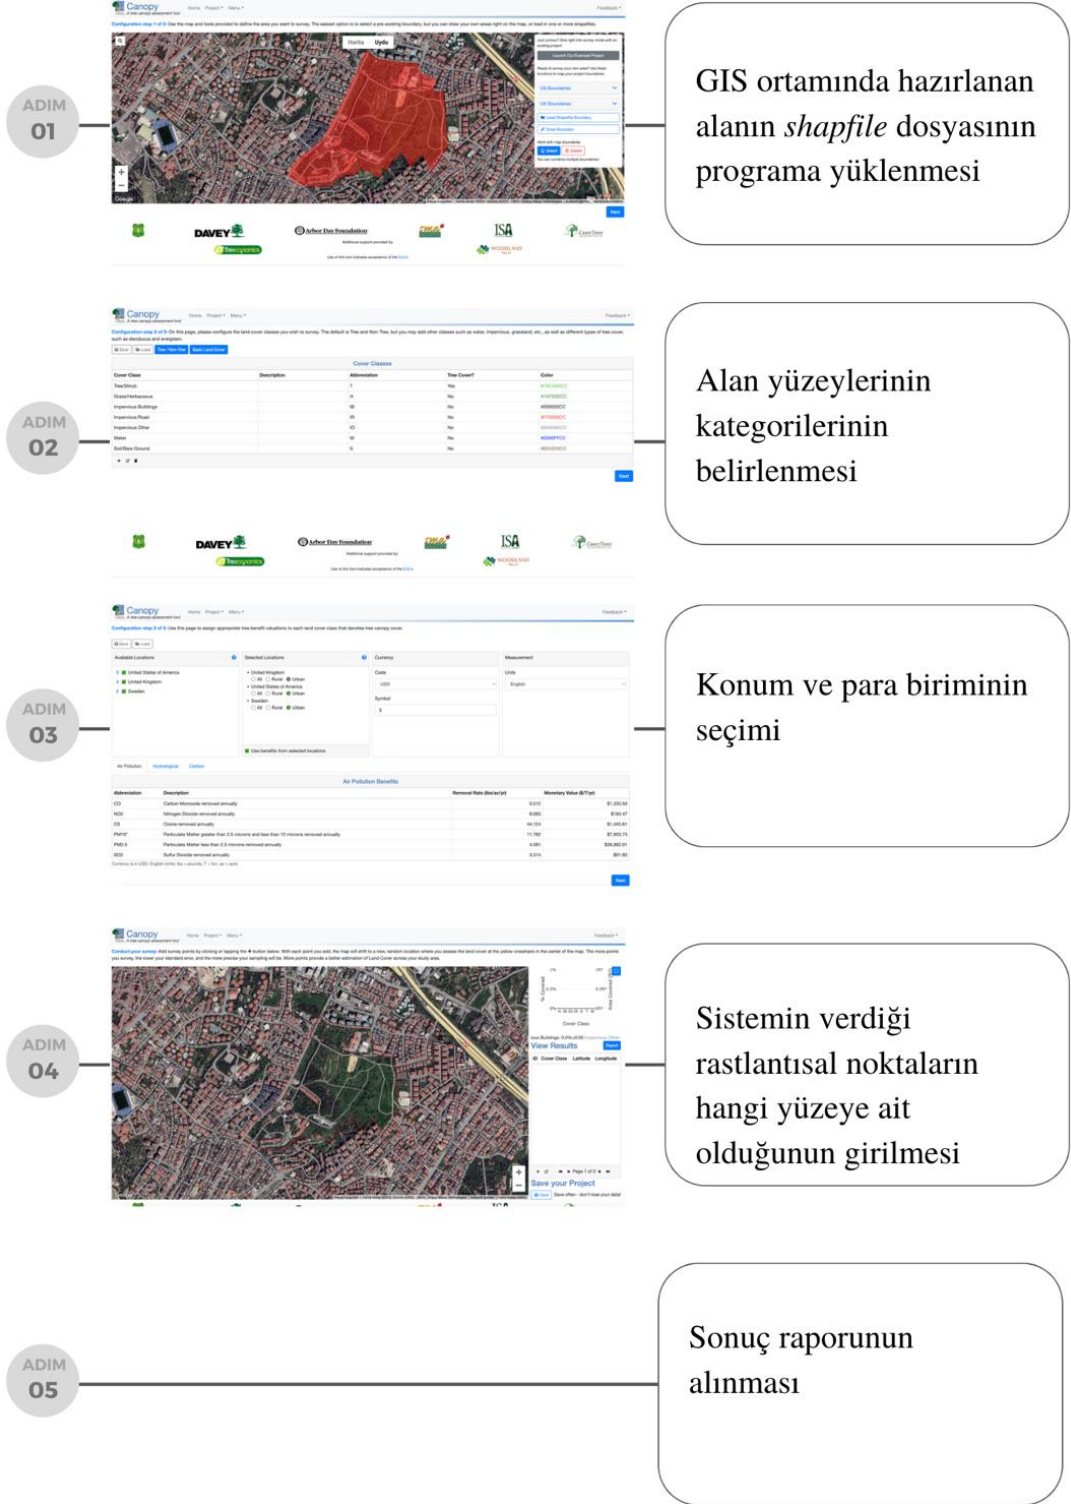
ADIM 01

GIS ortamında hazırlanan alanın *shapfile* dosyasının programa yüklenmesi

ADIM 02

Alan yüzeylerinin kategorilerinin belirlenmesi

ADIM 03

Konum ve para biriminin seçimi

ADIM 04

Sistemin verdiği rastlantısal noktaların hangi yüzeye ait olduğunun girilmesi

ADIM 05

Sonuç raporunun alınması